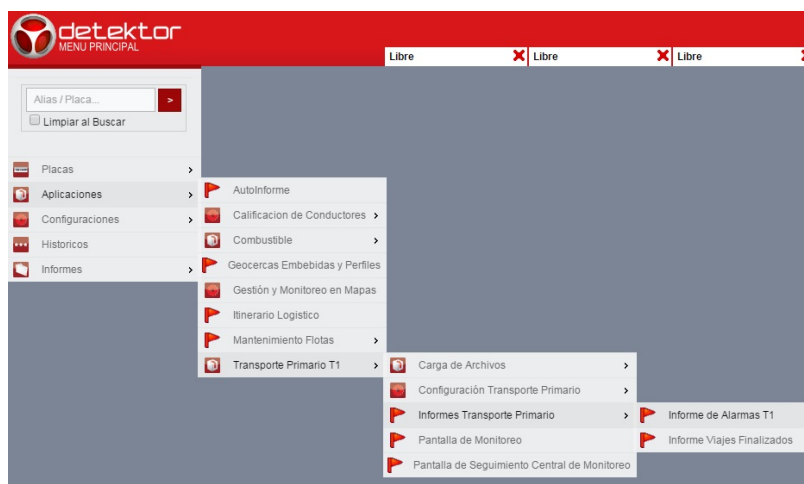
detektor
MENU PRINCIPAL

Libre
Libre
Libre

Alias / Placa...
>
Limpiar al Buscar

Placas
Aplicaciones
Configuraciones
Historicos
Informes

AutoInforme
Calificacion de Conductores
Combustible
Geocercas Embebidas y Perfiles
Gestión y Monitoreo en Mapas
Itinerario Logistico
Mantenimiento Flotas
Transporte Primario T1

Carga de Archivos
Configuración Transporte Primario
Informes Transporte Primario
Pantalla de Monitoreo
Pantalla de Seguimiento Central de Monitoreo

Informe de Alarmas T1
Informe Viajes Finalizados